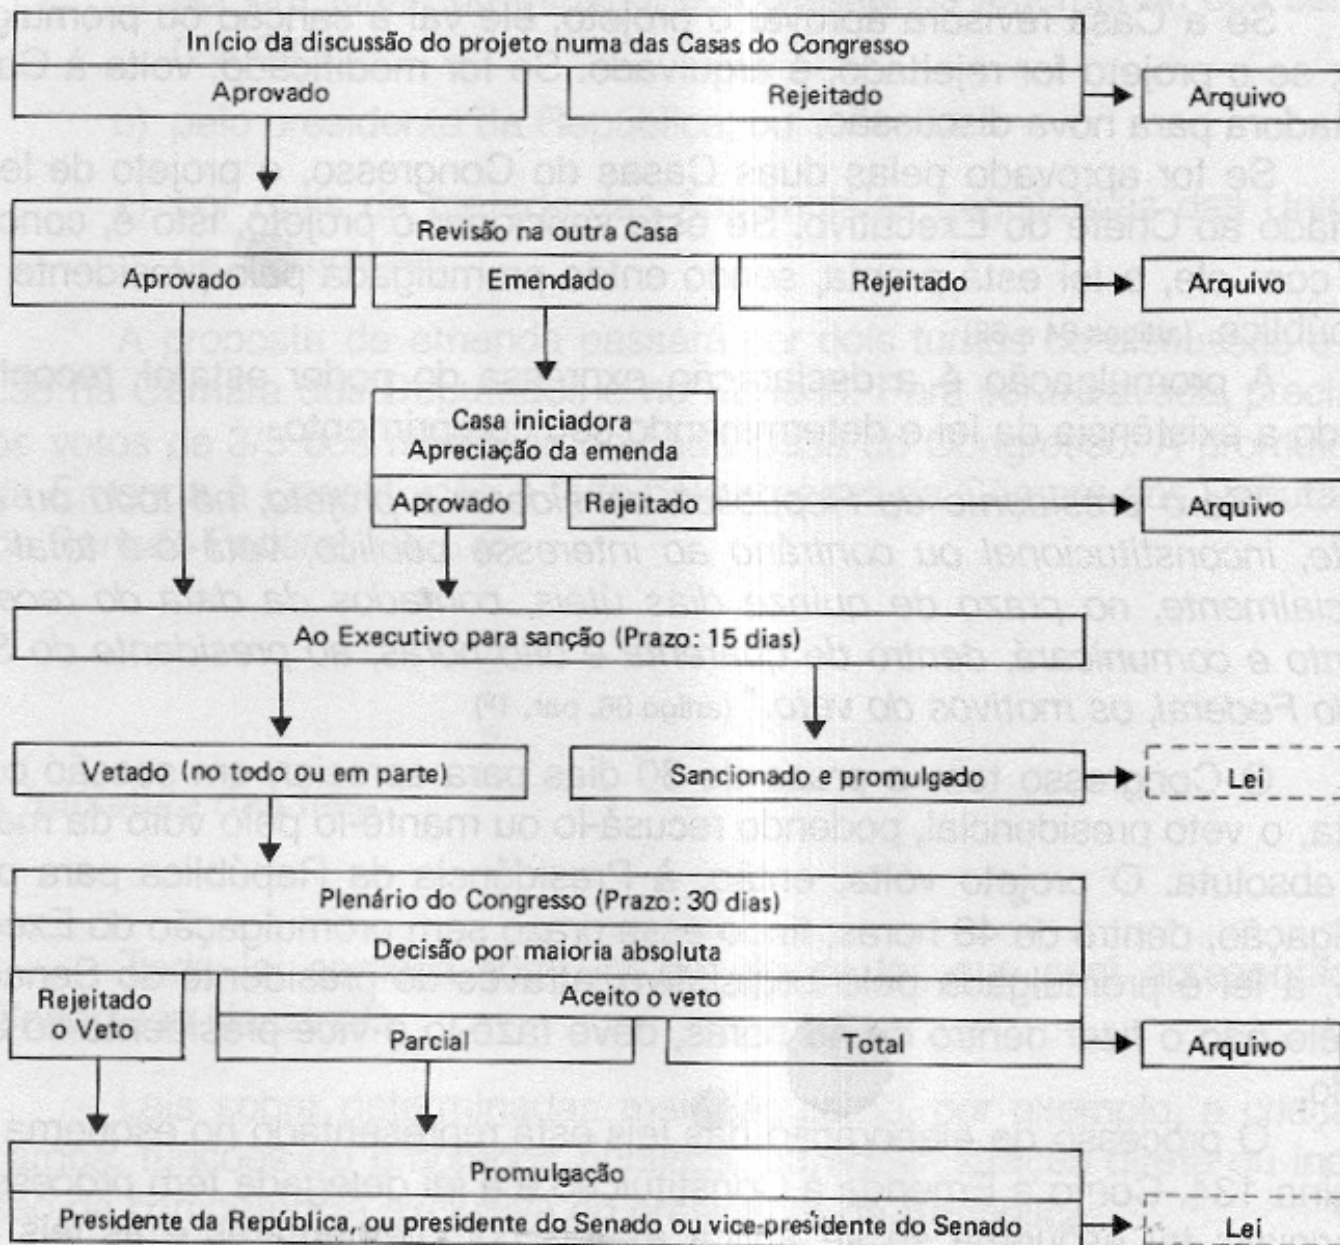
Início da discussão do projeto numa das Casas do Congresso

Aprovado

Rejeitado

Arquivo

Revisão na outra Casa

Aprovado

Emendado

Rejeitado

Arquivo

Casa iniciadora
Apreciação da emenda

Aprovado

Rejeitado

Arquivo

Ao Executivo para sanção (Prazo: 15 dias)

Vetado (no todo ou em parte)

Sancionado e promulgado

Lei

Plenário do Congresso (Prazo: 30 dias)

Decisão por maioria absoluta

Rejeitado o Veto

Aceito o veto

Parcial

Total

Arquivo

Promulgação

Presidente da República, ou presidente do Senado ou vice-presidente do Senado

Lei